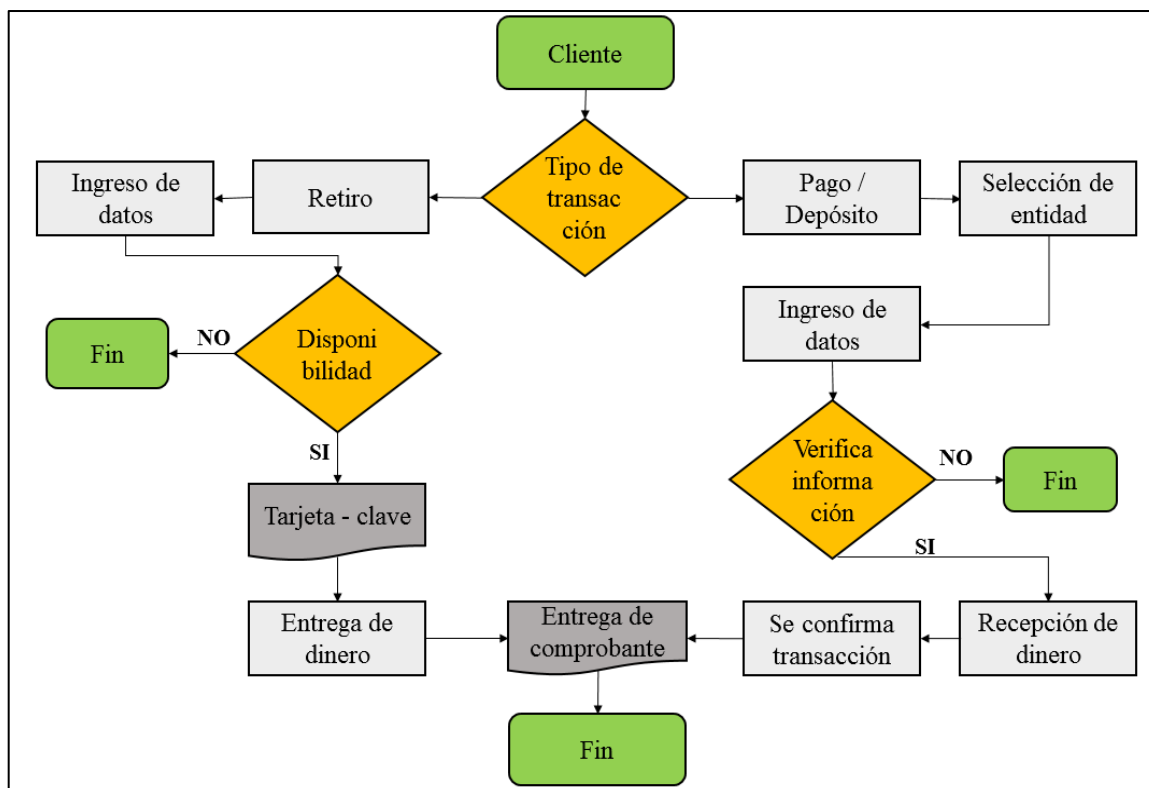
Cliente

Tipo de transac ción

Retiro

Ingreso de datos

Pago / Depósito

Selección de entidad

Ingreso de datos

Disponi bilidad

NO

Fin

SI

Tarjeta - clave

Verifica informa ción

NO

Fin

SI

Entrega de dinero

Entrega de comprobante

Se confirma transacción

Recepción de dinero

Fin